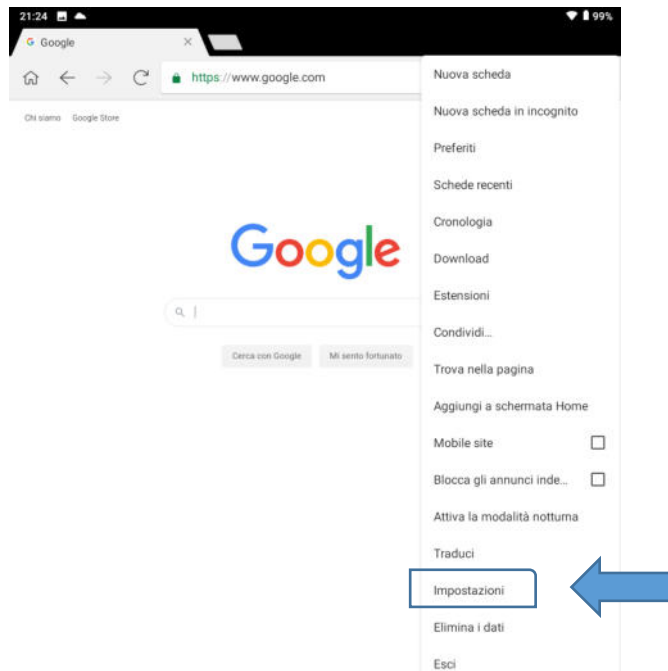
21:24 99%

Google ×

https://www.google.com

Chi siamo Google Store

Google

Cerca con Google Mi sento fortunato

Nuova scheda
Nuova scheda in incognito
Preferiti
Schede recenti
Cronologia
Download
Estensioni
Condividi...
Trova nella pagina
Aggiungi a schermata Home
Mobile site
Blocca gli annunci inde...
Attiva la modalità notturna
Traduci
Impostazioni
Elimina i dati
Esci